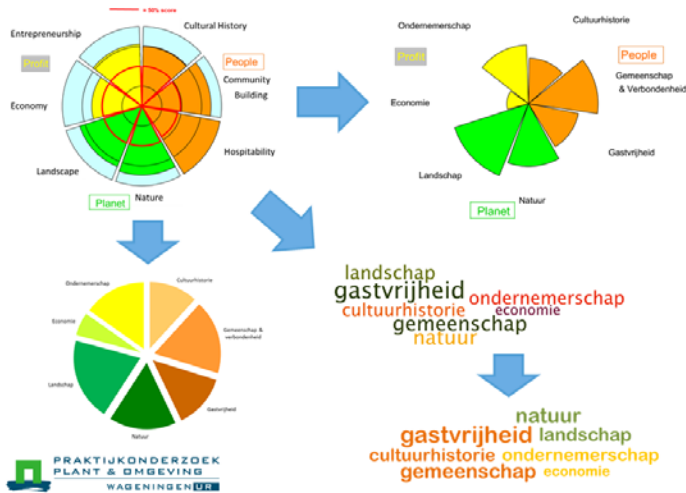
= 50% score

Cultural History

Entrepreneurship

Profit

People

Community Building

Economy

Hospitability

Landscape

Nature

Planet

Ondernemerschap

Cultuurhistorie

Profit

People

Gemeenschap & Verbondenheid

Economie

Gastvrijheid

Landschap

Natuur

Planet

Ondernemerschap

Cultuurhistorie

Economie

Gemeenschap & verbondenheid

Landschap

Gastvrijheid

Natuur

landschap
gastvrijheid
ondernemerschap
cultuurhistorie
economie
gemeenschap
natuur

natuur
gastvrijheid
landschap
cultuurhistorie
ondernemerschap
gemeenschap
economie

PRAKTIJKONDERZOEK PLANT & OMGEVING
WAGENINGEN UR